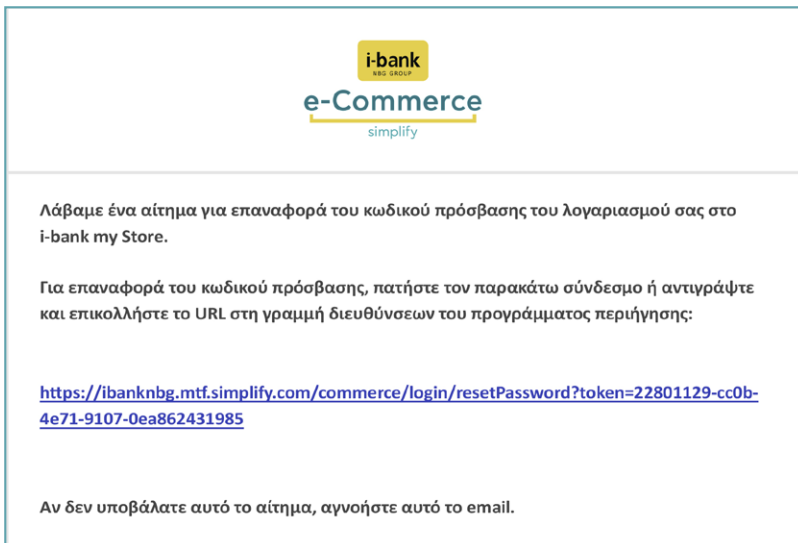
i-bank
NBG GROUP
e-Commerce
simplify

Λάβαμε ένα αίτημα για επαναφορά του κωδικού πρόσβασης του λογαριασμού σας στο i-bank my Store.

Για επαναφορά του κωδικού πρόσβασης, πατήστε τον παρακάτω σύνδεσμο ή αντιγράψτε και επικολλήστε το URL στη γραμμή διευθύνσεων του προγράμματος περιήγησης:

https://ibanknbg.mtf.simplify.com/commerce/login/resetPassword?token=22801129-cc0b-4e71-9107-0ea862431985

Αν δεν υποβάλατε αυτό το αίτημα, αγνοήστε αυτό το email.